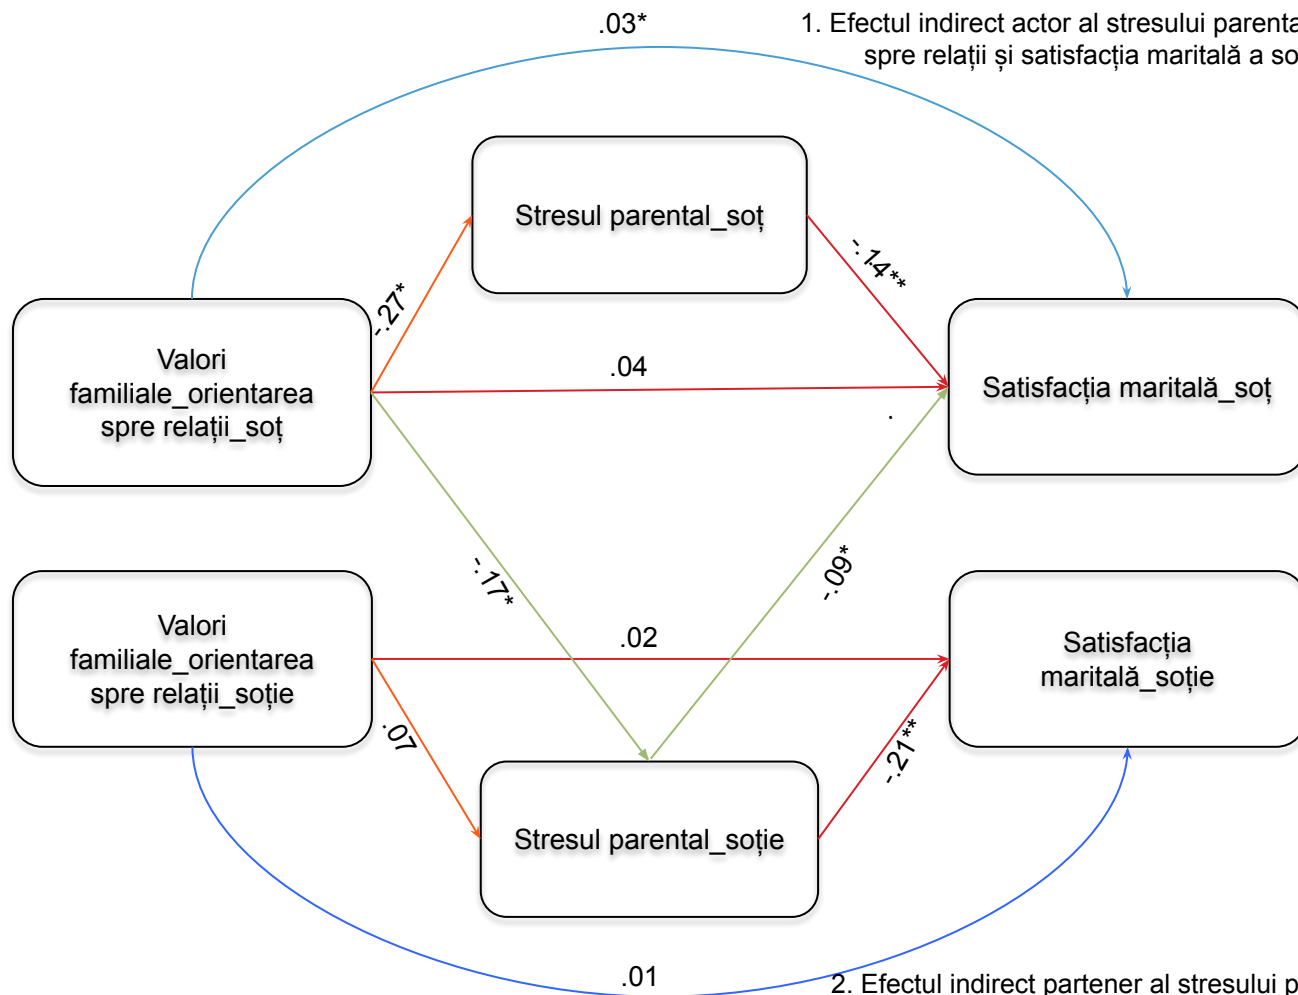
.03*

1. Efectul indirect actor al stresului parenta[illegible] spre relații și satisfacția maritală a so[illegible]

Stresul parental_soț

-.14**

-.27*

Valori familiale_orientarea spre relații_soț

.04

Satisfacția maritală_soț

-.17*

-.09*

Valori familiale_orientarea spre relații_soție

.02

Satisfacția maritală_soție

.07

-.21**

Stresul parental_soție

.01

2. Efectul indirect partener al stresului p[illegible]